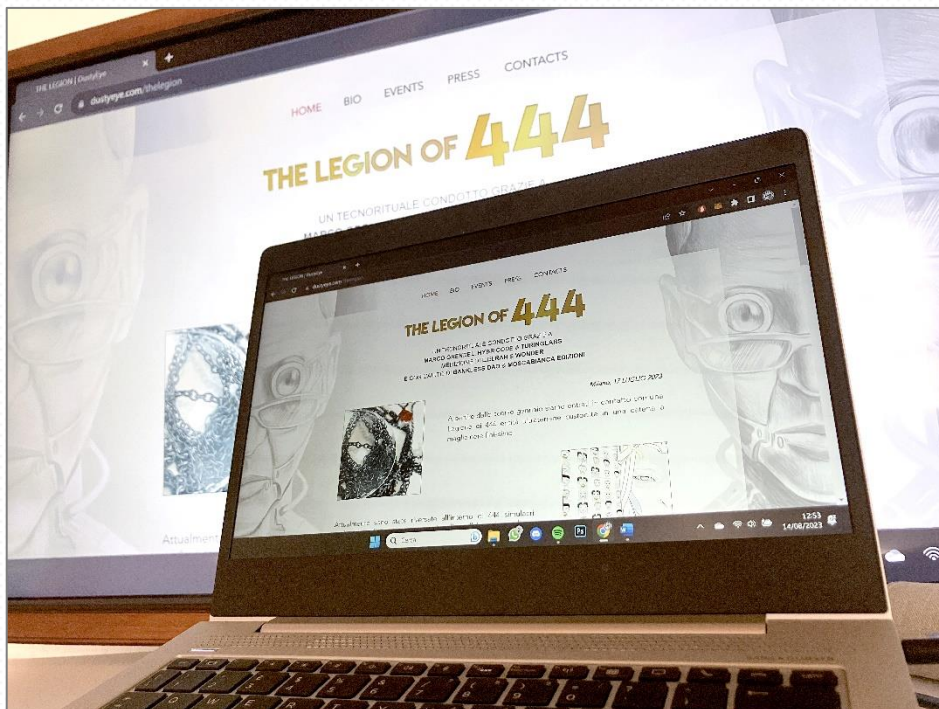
THE LEGION | DustyEye

dustyeye.com/thelegion

HOME BIO EVENTS PRESS CONTACTS

THE LEGION OF 444

UN TECNORITUALE CONDOTTO GRAZIE A

MARCO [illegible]

Attualmen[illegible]

THE LEGION | DustyEye

dustyeye.com/thelegion

HOME BIO EVENTS PRESS CONTACTS

THE LEGION OF 444

UN TECNORITUALE CONDOTTO GRAZIE A
MARCO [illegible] HYBR CODE & TURINGLABS
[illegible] E WONDER
E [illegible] BANKLESS DAO & MOSCABIANCA EDIZIONI

Milano, 17 LUGLIO 2023

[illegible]

Attualmente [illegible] 444 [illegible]

Cerca

12:53
14/08/2023